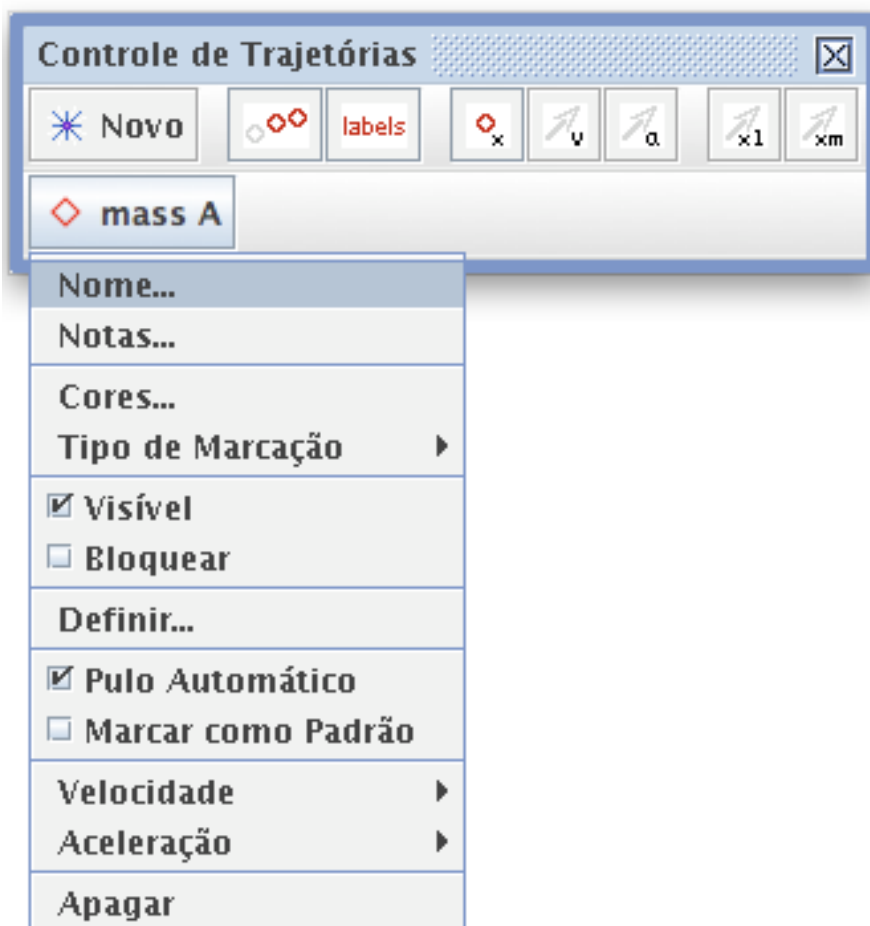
Controle de Trajetórias

Novo

labels

x

v

a

x1

xm

mass A

Nome...

Notas...

Cores...

Tipo de Marcação

Visível

Bloquear

Definir...

Pulo Automático

Marcar como Padrão

Velocidade

Aceleração

Apagar